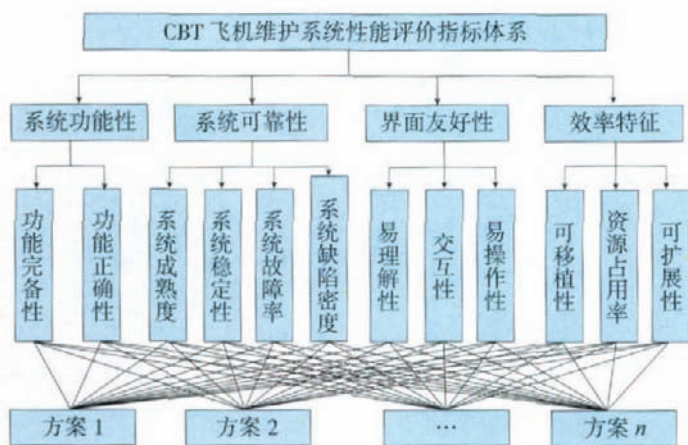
CBT 飞机维护系统性能评价指标体系

系统功能性

系统可靠性

界面友好性

效率特征

功能完备性

功能正确性

系统成熟度

系统稳定性

系统故障率

系统缺陷密度

易理解性

交互性

易操作性

可移植性

资源占用率

可扩展性

方案 1

方案 2

…

方案 $n$